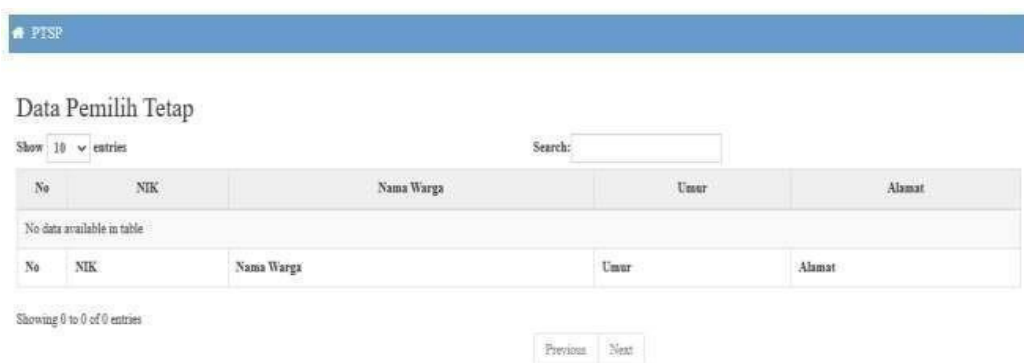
PTSP

Data Pemilih Tetap

Show 10 entries

Search:

| No | NIK | Nama Warga | Umur | Alamat |
|---|---|---|---|---|
| No data available in table | | | | |
| No | NIK | Nama Warga | Umur | Alamat |

Showing 0 to 0 of 0 entries

Previous Next